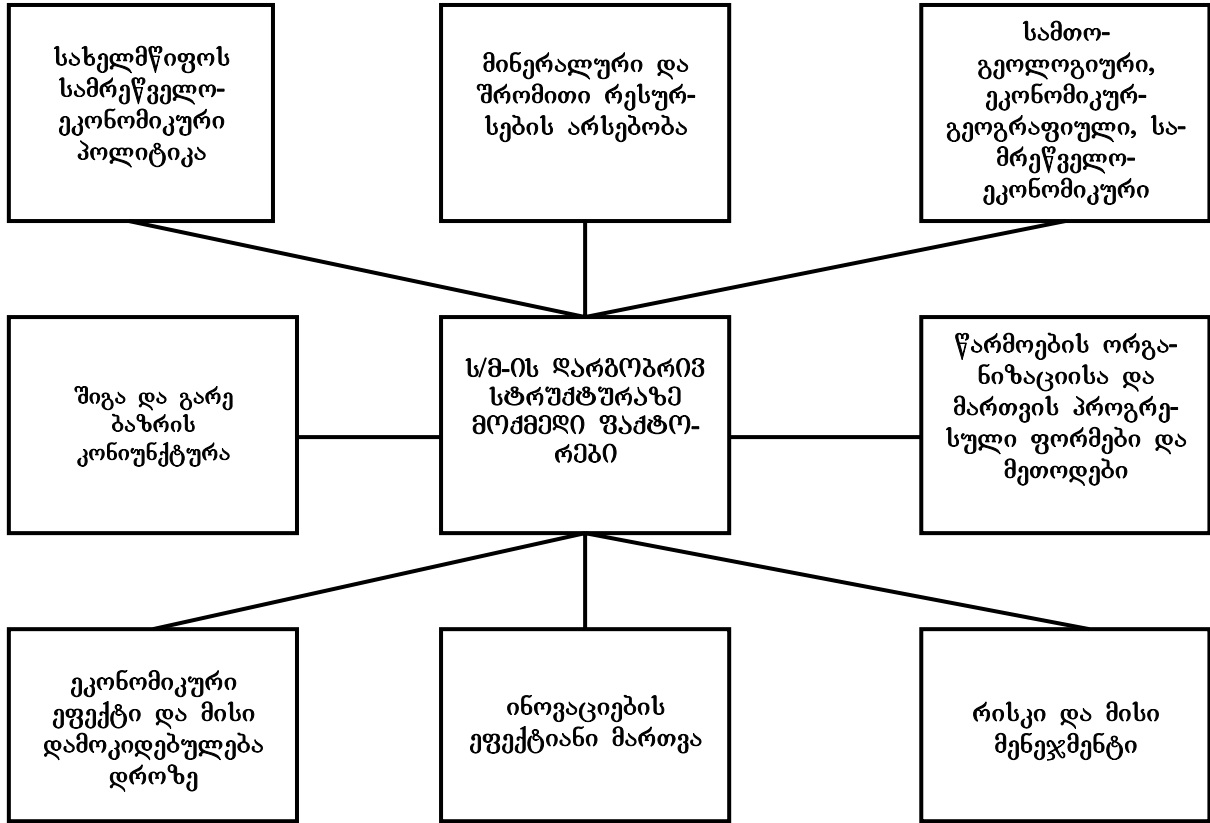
სახელმწიფოს სამრეწველო-ეკონომიკური პოლიტიკა

მინერალური და შრომითი რესურსების არსებობა

სამთო-გეოლოგიური, ეკონომიკურ-გეოგრაფიული, სამრეწველო-ეკონომიკური

შიგა და გარე ბაზრის კონიუნქტურა

Ს/Მ-ᲘᲡ ᲓᲐᲠᲒᲝᲑᲠᲘᲕ ᲡᲢᲠᲣᲥᲢᲣᲠᲐᲖᲔ ᲛᲝᲥᲛᲔᲓᲘ ᲤᲐᲥᲢᲝ-ᲠᲔᲑᲘ

წარმოების ორგანიზაციისა და მართვის პროგრესული ფორმები და მეთოდები

ეკონომიკური ეფექტი და მისი დამოკიდებულება დროზე

ინოვაციების ეფექტიანი მართვა

რისკი და მისი მენეჯმენტი